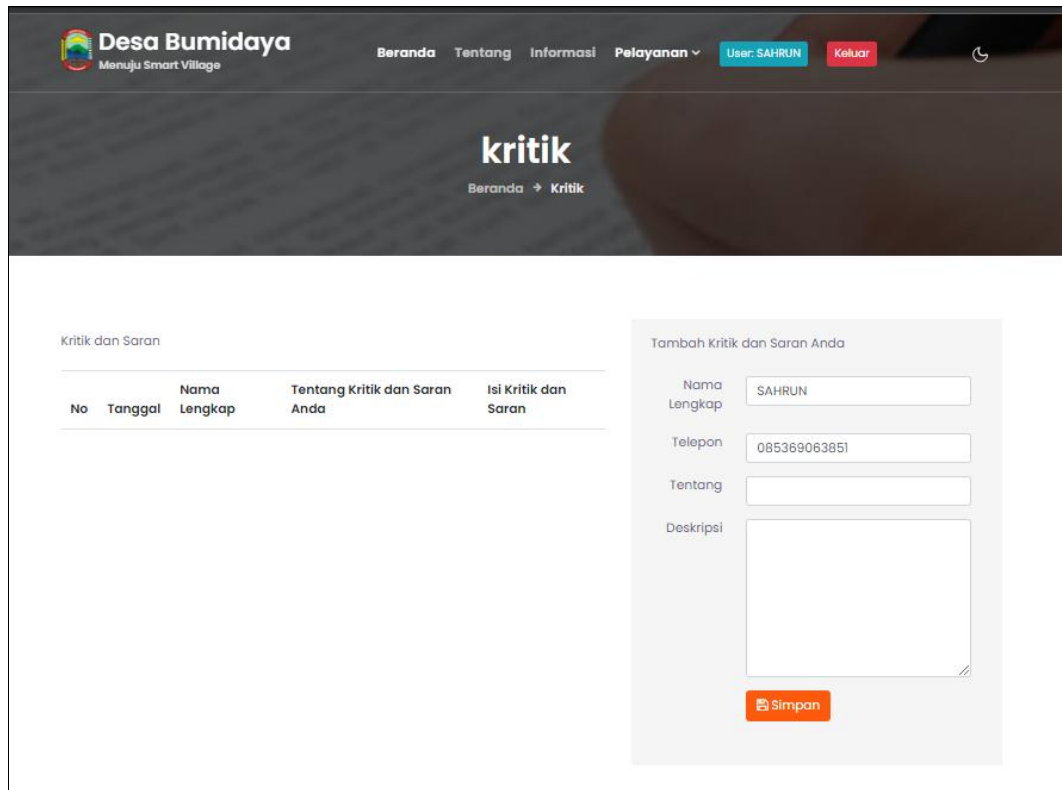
Desa Bumidaya
Menuju Smart Village

Beranda Tentang Informasi Pelayanan User: SAHRUN Keluar

kritik

Beranda → Kritik

Kritik dan Saran

| No | Tanggal | Nama Lengkap | Tentang Kritik dan Saran Anda | Isi Kritik dan Saran |
|---|---|---|---|---|

Tambah Kritik dan Saran Anda

Nama Lengkap SAHRUN

Telepon 085369063851

Tentang

Deskripsi

Simpan